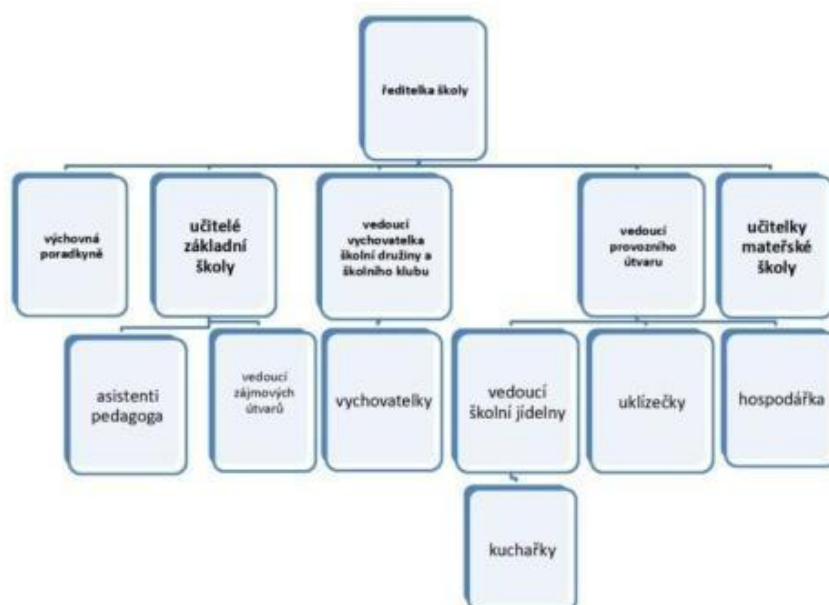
ředitelka školy

výchovná poradkyně

učitelé základní školy

vedoucí vychovatelka školní družiny a školního klubu

vedoucí provozního útvaru

učitelky mateřské školy

asistenti pedagoga

vedoucí zájmových útvarů

vychovatelky

vedoucí školní jídelny

uklízečky

hospodářka

kuchařky